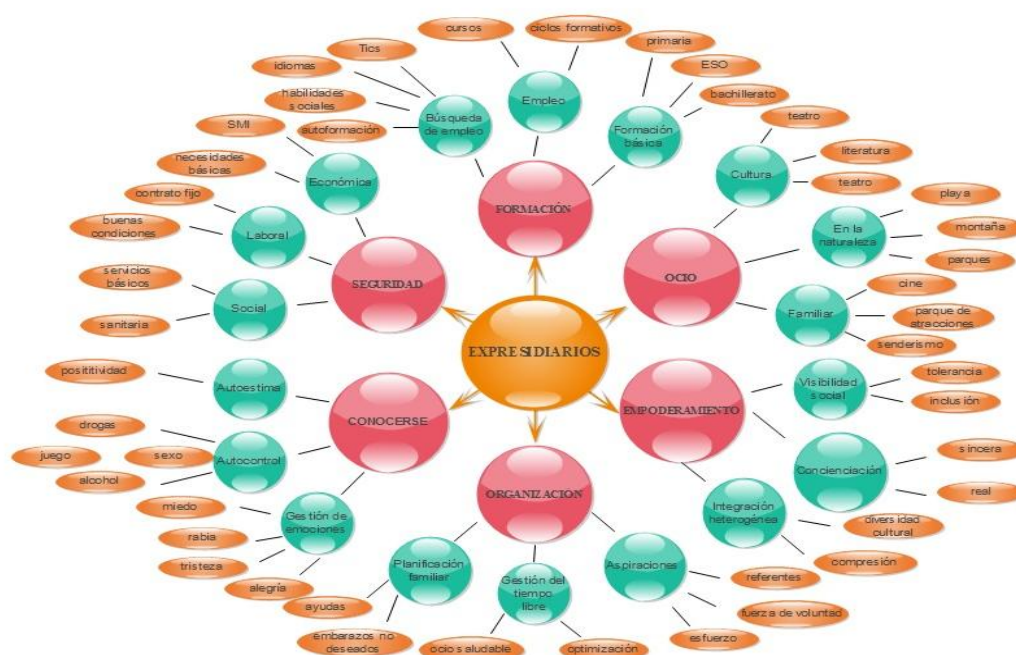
EXPRESIDIARIOS

FORMACIÓN
Empleo
cursos
ciclos formativos
Formación básica
primaria
ESO
bachillerato
Búsqueda de empleo
Tics
idiomas
habilidades sociales
autoformación

OCIO
Cultura
teatro
literatura
teatro
En la naturaleza
playa
montaña
parques
Familiar
cine
parque de atracciones
senderismo

EMPODERAMIENTO
Visibilidad social
tolerancia
inclusión
Concienciación
sincera
real
Integración heterogénea
diversidad cultural
compresión

ORGANIZACION
Aspiraciones
referentes
fuerza de voluntad
esfuerzo
Gestión del tiempo libre
ocio saludable
optimización
Planificación familiar
ayudas
embarazos no deseados

CONOCERSE
Autoestima
posititividad
Autocontrol
drogas
sexo
juego
alcohol
Gestión de emociones
miedo
rabia
tristeza
alegría

SEGURIDAD
Económica
SMI
necesidades básicas
Laboral
contrato fijo
buenas condiciones
Social
servicios básicos
sanitaria